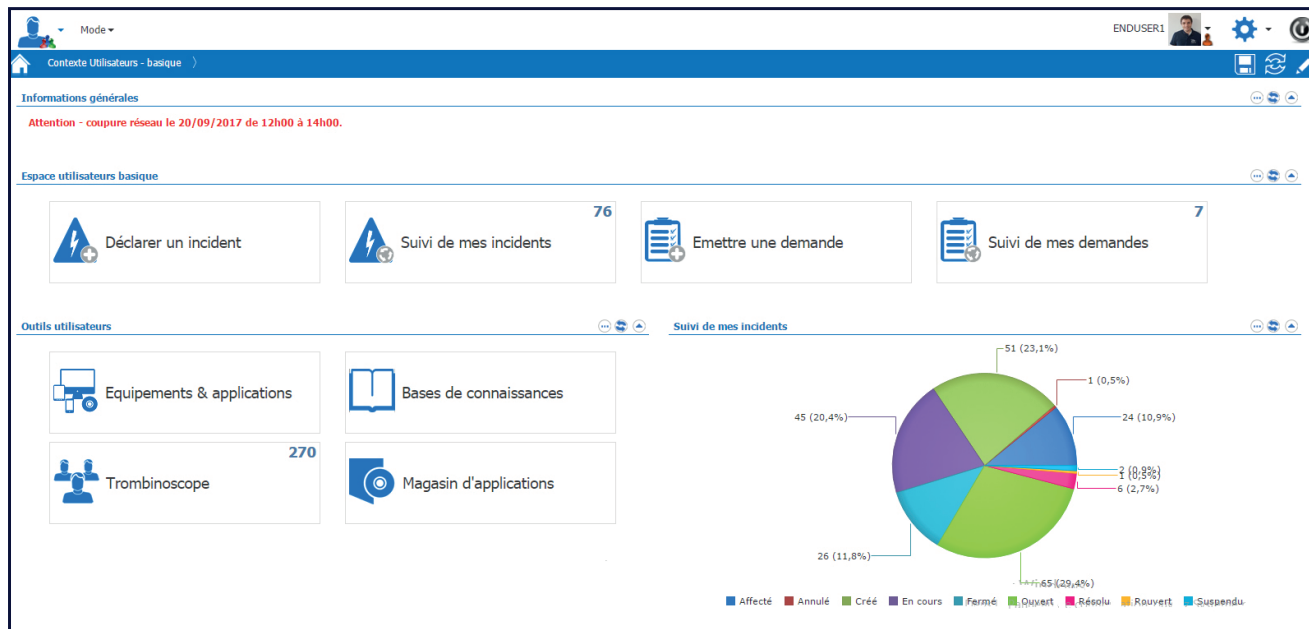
Mode

ENDUSER1

Contexte Utilisateurs - basique

Informations générales

Attention - coupure réseau le 20/09/2017 de 12h00 à 14h00.

Espace utilisateurs basique

Déclarer un incident

76
Suivi de mes incidents

Emettre une demande

7
Suivi de mes demandes

Outils utilisateurs

Equipements & applications

Bases de connaissances

270
Trombinoscope

Magasin d'applications

Suivi de mes incidents

51 (23,1%)
1 (0,5%)
24 (10,9%)
45 (20,4%)
2 (0,9%)
1 (0,5%)
6 (2,7%)
26 (11,8%)
65 (29,4%)

Affecté Annulé Créé En cours Fermé Ouvert Résolu Rouvert Suspendu